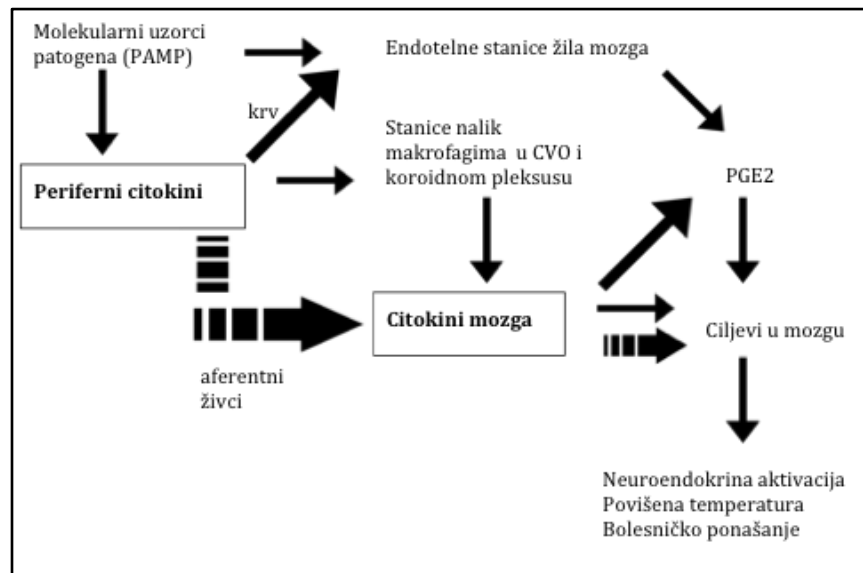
Molekularni uzorci patogena (PAMP)

Endotelne stanice žila mozga

krv

Stanice nalik makrofagima u CVO i koroidnom pleksusu

Periferni citokini

PGE2

Citokini mozga

Ciljevi u mozgu

aferentni živci

Neuroendokrina aktivacija
Povišena temperatura
Bolesničko ponašanje